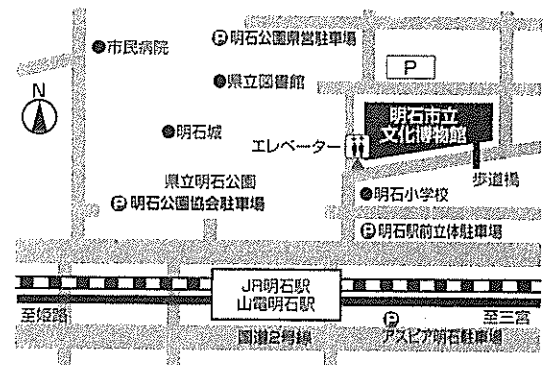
●市民病院
P 明石公園県営駐車場
P
●県立図書館
N
●明石城
明石市立
文化博物館
エレベーター
県立明石公園
歩道橋
P 明石公園協会駐車場
●明石小学校
P 明石駅前立体駐車場
JR明石駅
山電明石駅
至姫路
至三宮
P
国道2号線
アスピア明石駐車場